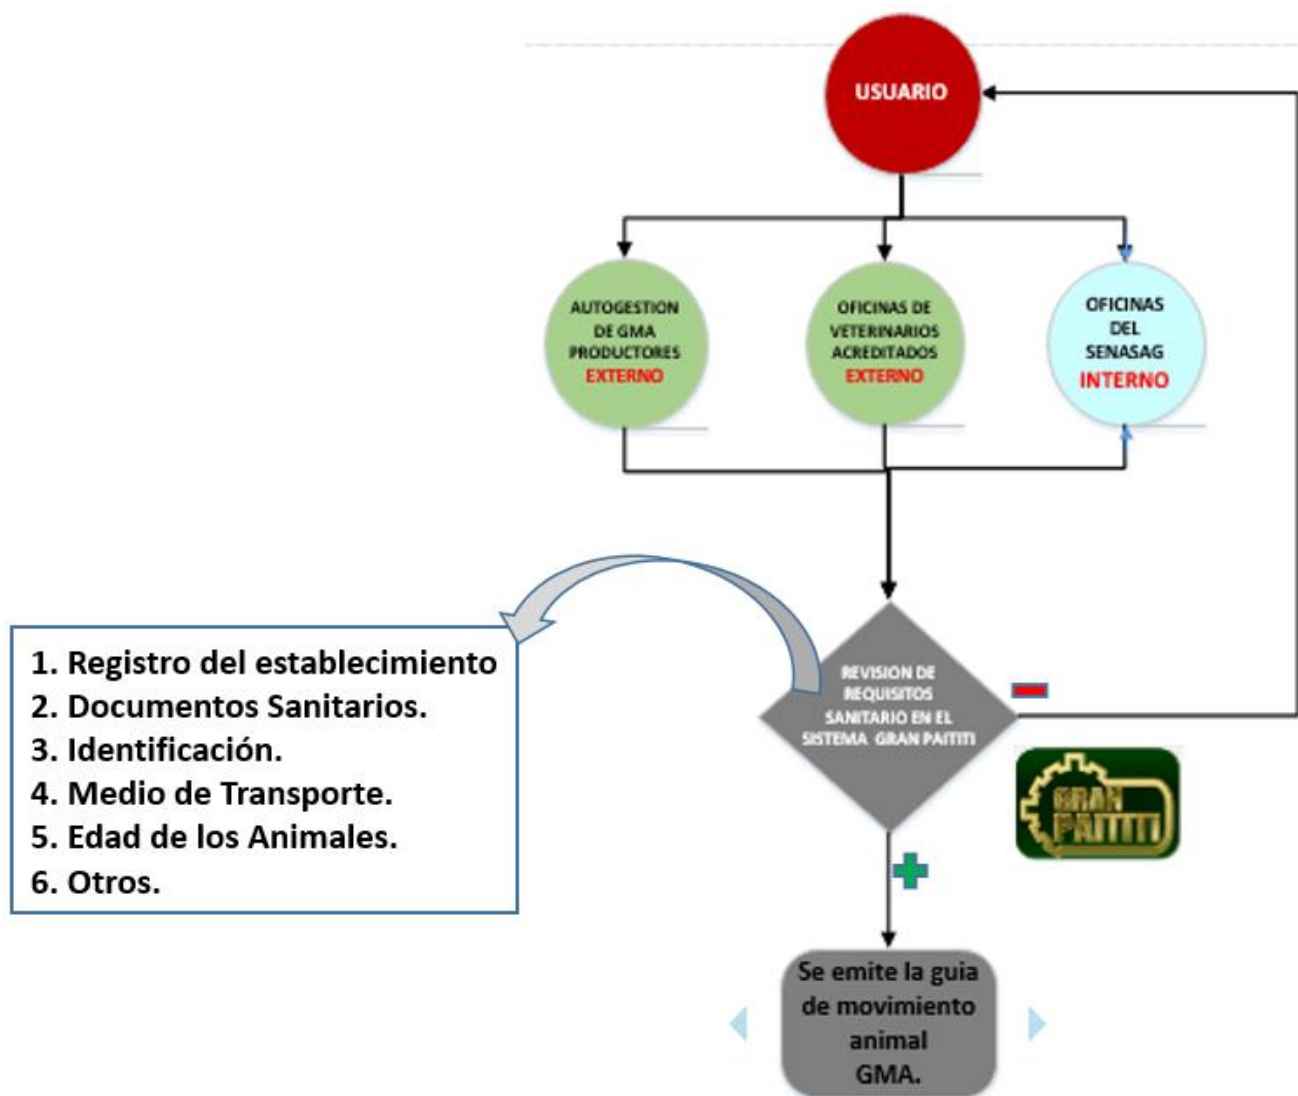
USUARIO

AUTOGESTION DE GMA PRODUCTORES EXTERNO

OFICINAS DE VETERINARIOS ACREDITADOS EXTERNO

OFICINAS DEL SENASAG INTERNO

1. Registro del establecimiento
2. Documentos Sanitarios.
3. Identificación.
4. Medio de Transporte.
5. Edad de los Animales.
6. Otros.

REVISION DE REQUISITOS SANITARIO EN EL SISTEMA GRAN PAITITI

GRAN PAITITI

Se emite la guia de movimiento animal GMA.